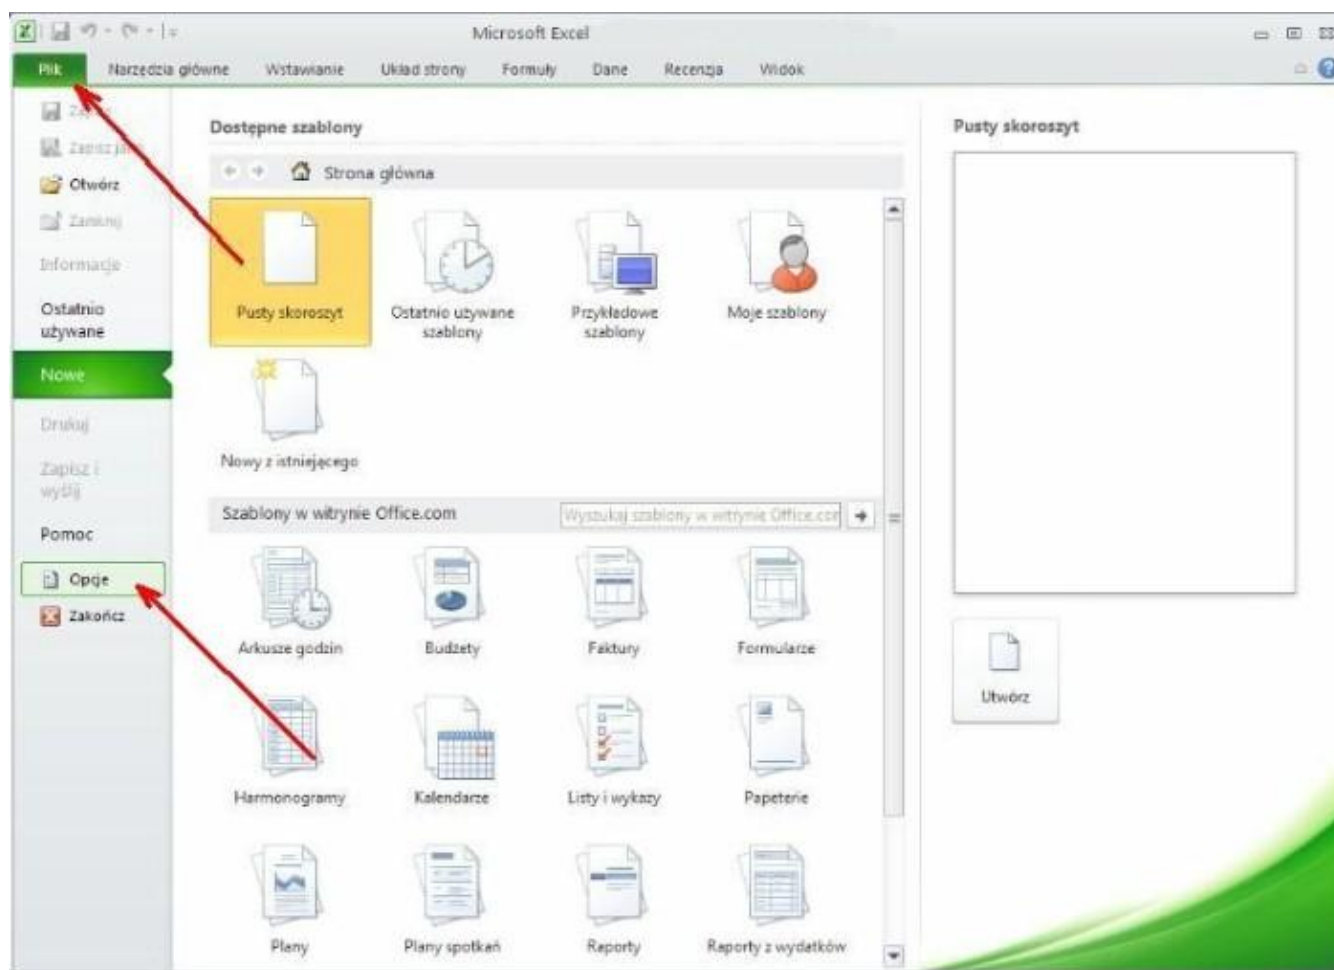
Microsoft Excel

Plik Narzędzia główne Wstawianie Układ strony Formuły Dane Recenzja Widok

Za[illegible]
Zapisz ja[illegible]
Otwórz
Zamknij
Informacje
Ostatnio używane
Nowe
Drukuj
Zapisz i wyślij
Pomoc
Opcje
Zakończ

Dostępne szablony

Strona główna

Pusty skoroszyt
Ostatnio używane szablony
Przykładowe szablony
Moje szablony
Nowy z istniejącego

Szablony w witrynie Office.com
Wyszukaj szablony w witrynie Office.com

Arkusze godzin
Budżety
Faktury
Formularze
Harmonogramy
Kalendarze
Listy i wykazy
Papeterie
Plany
Plany spotkań
Raporty
Raporty z wydatków

Pusty skoroszyt

Utwórz